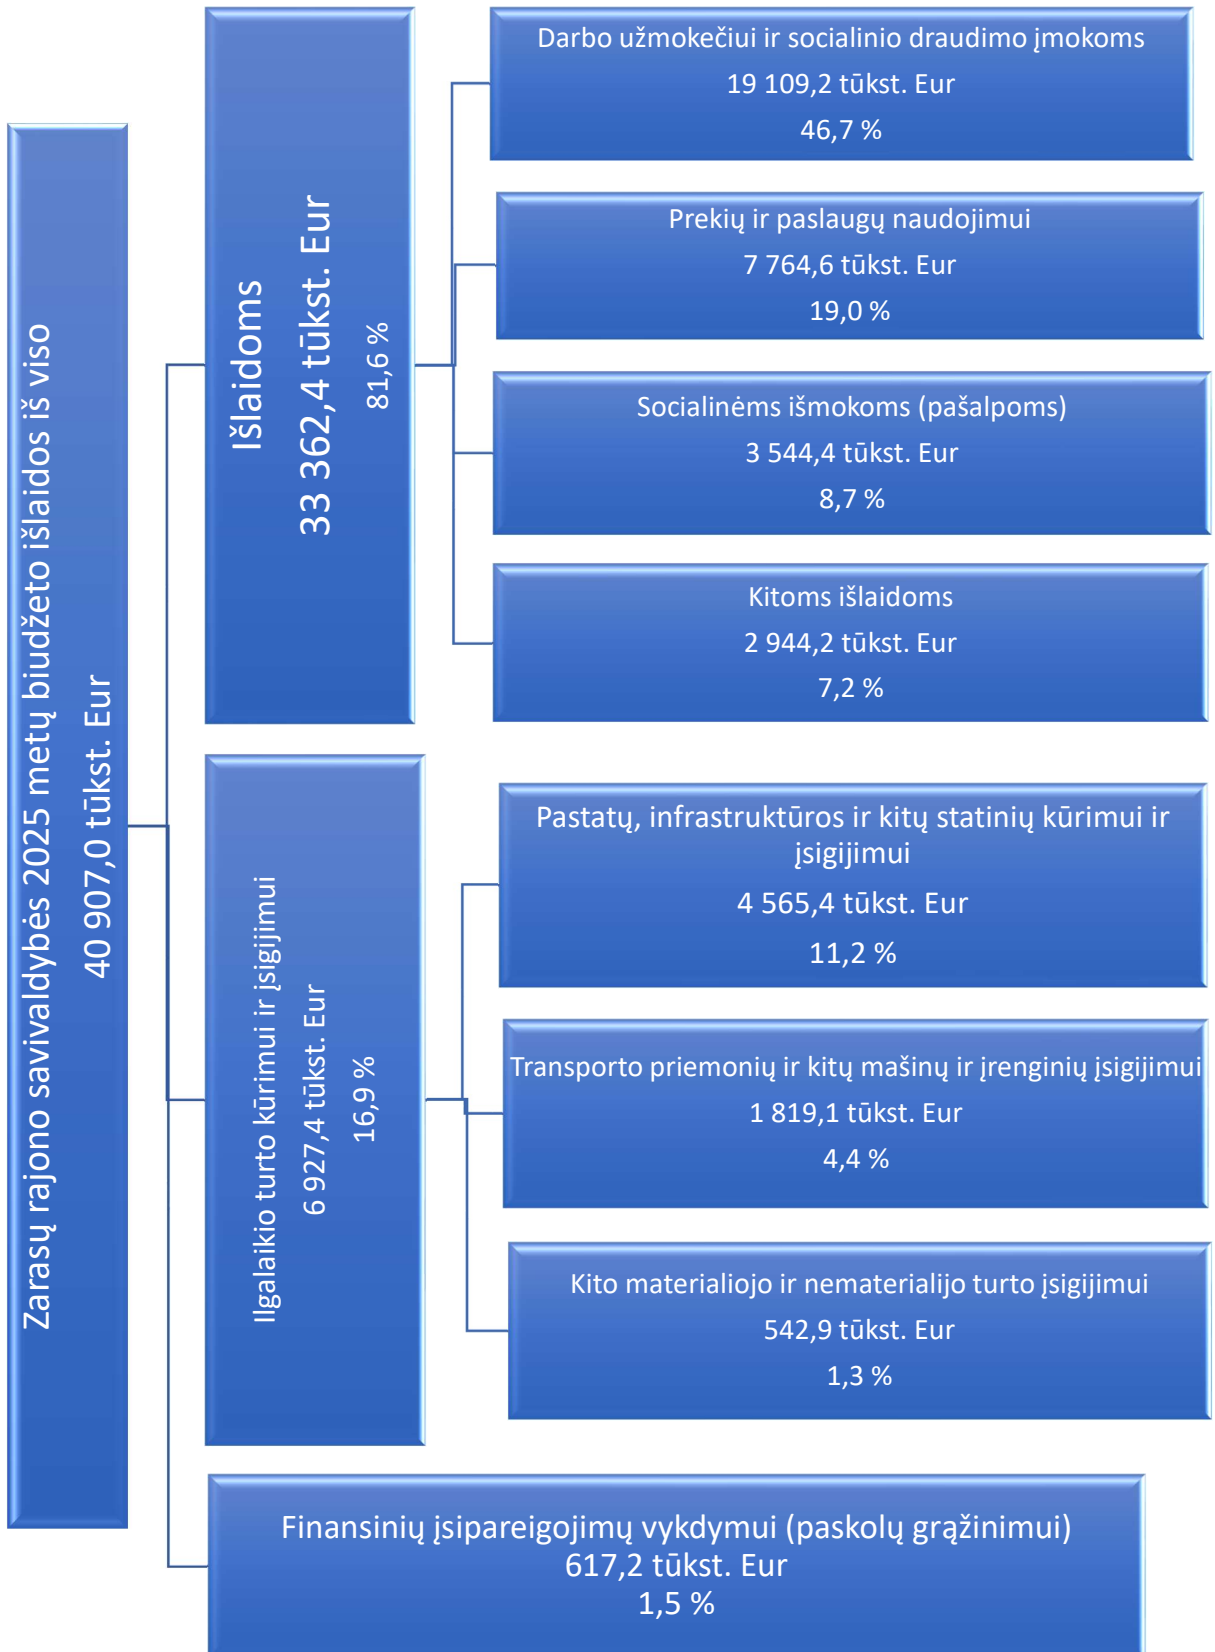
Zarasų rajono savivaldybės 2025 metų biudžeto išlaidos iš viso
40 907,0 tūkst. Eur

Išlaidoms
33 362,4 tūkst. Eur
81,6 %

Darbo užmokečiui ir socialinio draudimo įmokoms
19 109,2 tūkst. Eur
46,7 %

Prekių ir paslaugų naudojimui
7 764,6 tūkst. Eur
19,0 %

Socialinėms išmokoms (pašalpoms)
3 544,4 tūkst. Eur
8,7 %

Kitoms išlaidoms
2 944,2 tūkst. Eur
7,2 %

Ilgalaikio turto kūrimui ir įsigijimui
6 927,4 tūkst. Eur
16,9 %

Pastatų, infrastruktūros ir kitų statinių kūrimui ir įsigijimui
4 565,4 tūkst. Eur
11,2 %

Transporto priemonių ir kitų mašinų ir įrenginių įsigijimui
1 819,1 tūkst. Eur
4,4 %

Kito materialiojo ir nematerialijo turto įsigijimui
542,9 tūkst. Eur
1,3 %

Finansinių įsipareigojimų vykdymui (paskolų grąžinimui)
617,2 tūkst. Eur
1,5 %